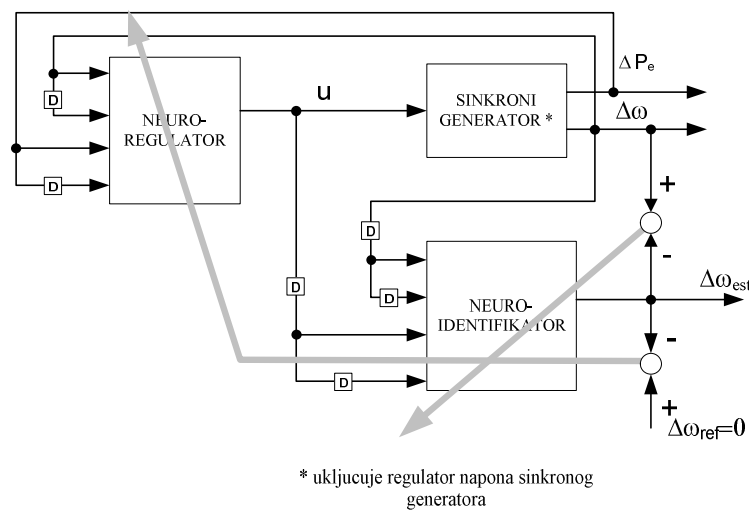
D

D

NEURO-REGULATOR

u

SINKRONI GENERATOR *

$\Delta P_e$

$\Delta\omega$

+

D

-

D

D

$\Delta\omega_{est}$

NEURO-IDENTIFIKATOR

-

D

+

$\Delta\omega_{ref}=0$

* ukljucuje regulator napona sinkronog generatora